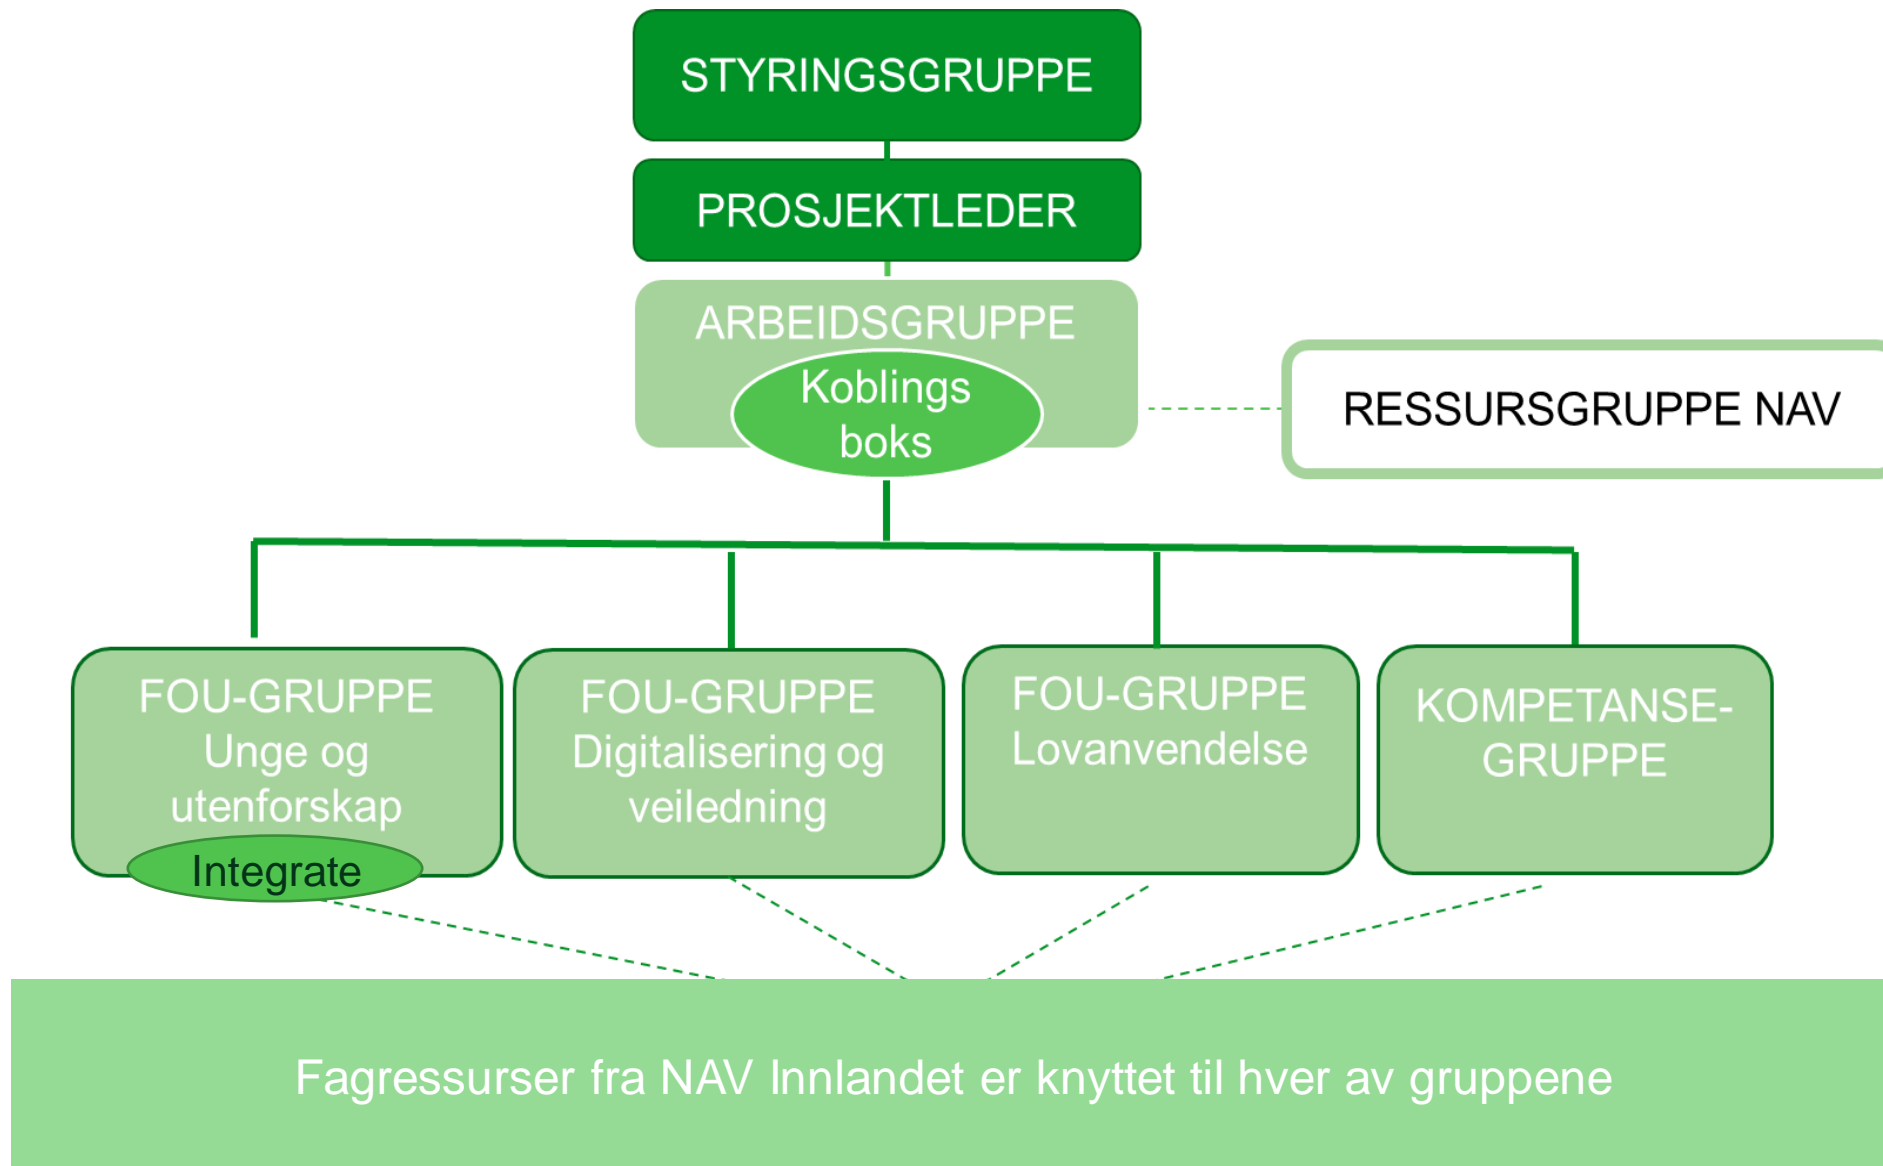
STYRINGSGRUPPE

PROSJEKTLEDER

ARBEIDSGRUPPE

Koblings boks

RESSURSGRUPPE NAV

FOU-GRUPPE Unge og utenforskap

Integrate

FOU-GRUPPE Digitalisering og veiledning

FOU-GRUPPE Lovanvendelse

KOMPETANSE-GRUPPE

Fagressurser fra NAV Innlandet er knyttet til hver av gruppene